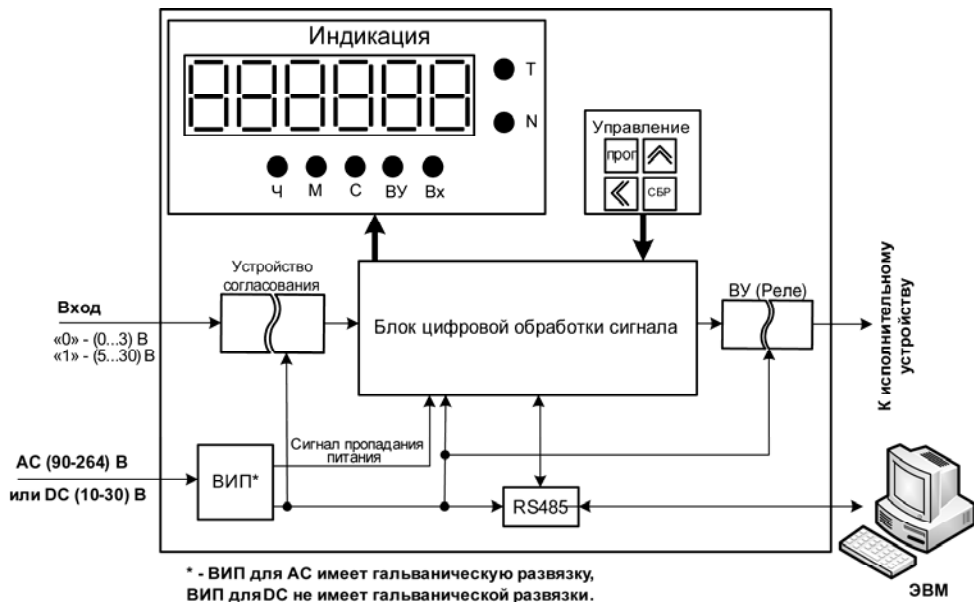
Индикация

T

N

Ч М С ВУ Вх

Управление

прог

СБР

Устройство согласования

Вход

«0» - (0...3) В
«1» - (5...30) В

Блок цифровой обработки сигнала

ВУ (Реле)

К исполнительному устройству

Сигнал пропадания питания

AC (90-264) В

или DC (10-30) В

ВИП*

RS485

ЭВМ

* - ВИП для АС имеет гальваническую развязку,
ВИП для DC не имеет гальванической развязки.